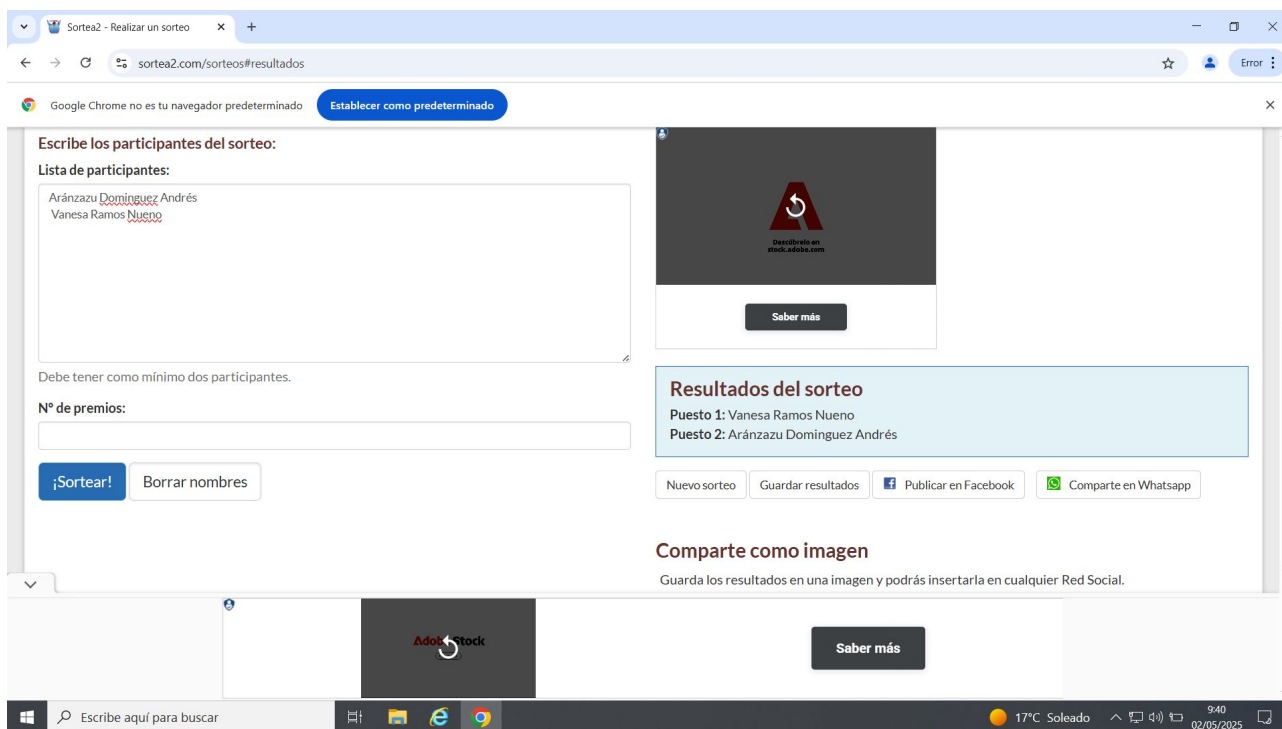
Sortea2 - Realizar un sorteo

sortea2.com/sorteos#resultados

Error

Google Chrome no es tu navegador predeterminado

Establecer como predeterminado

Escribe los participantes del sorteo:

Lista de participantes:

Aránzazu Dominguez Andrés
Vanesa Ramos Nueno

Debe tener como mínimo dos participantes.

Nº de premios:

¡Sortear!

Borrar nombres

Descúbrelo en stock.adobe.com

Saber más

Resultados del sorteo

Puesto 1: Vanesa Ramos Nueno
Puesto 2: Aránzazu Dominguez Andrés

Nuevo sorteo

Guardar resultados

Publicar en Facebook

Comparte en Whatsapp

Comparte como imagen

Guarda los resultados en una imagen y podrás insertarla en cualquier Red Social.

Adobe Stock

Saber más

Escribe aquí para buscar

17°C Soleado

9:40
02/05/2025